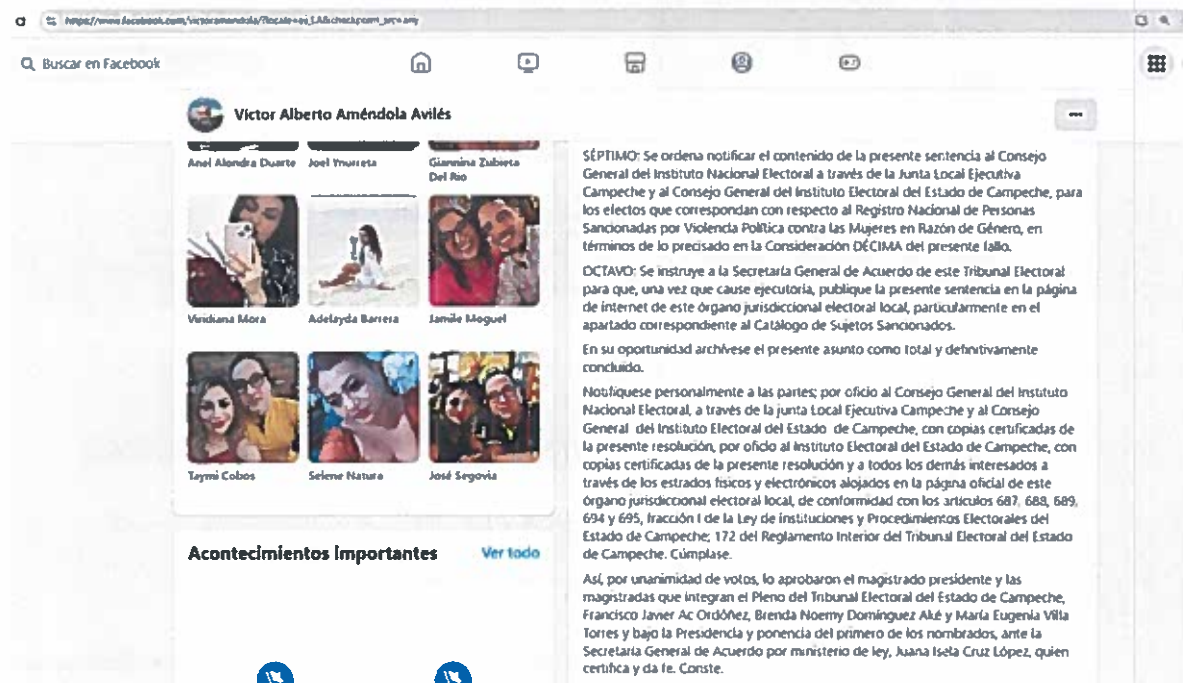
https://www.facebook.com/victoramendola/?locale=es_LA&checkpoint_src=any

Buscar en Facebook

Víctor Alberto Améndola Avilés

Anel Alondra Duarte

Joel Ymurreta

Giannina Zubieta Del Rio

Viridiana Mora

Adelayda Barrera

Jamile Moguel

Taymi Cobos

Selene Natura

José Segovia

Acontecimientos importantes

Ver todo

SÉPTIMO: Se ordena notificar el contenido de la presente sentencia al Consejo General del Instituto Nacional Electoral a través de la Junta Local Ejecutiva Campeche y al Consejo General del Instituto Electoral del Estado de Campeche, para los efectos que correspondan con respecto al Registro Nacional de Personas Sancionadas por Violencia Política contra las Mujeres en Razón de Género, en términos de lo precisado en la Consideración DÉCIMA del presente fallo.

OCTAVO: Se instruye a la Secretaría General de Acuerdo de este Tribunal Electoral para que, una vez que cause ejecutoria, publique la presente sentencia en la página de internet de este órgano jurisdiccional electoral local, particularmente en el apartado correspondiente al Catálogo de Sujetos Sancionados.

En su oportunidad archívese el presente asunto como total y definitivamente concluido.

Notifíquese personalmente a las partes; por oficio al Consejo General del Instituto Nacional Electoral, a través de la junta Local Ejecutiva Campeche y al Consejo General del Instituto Electoral del Estado de Campeche, con copias certificadas de la presente resolución, por oficio al Instituto Electoral del Estado de Campeche, con copias certificadas de la presente resolución y a todos los demás interesados a través de los estrados físicos y electrónicos alojados en la página oficial de este órgano jurisdiccional electoral local, de conformidad con los artículos 687, 688, 689, 694 y 695, fracción I de la Ley de Instituciones y Procedimientos Electorales del Estado de Campeche; 172 del Reglamento Interior del Tribunal Electoral del Estado de Campeche. Cúmplase.

Así, por unanimidad de votos, lo aprobaron el magistrado presidente y las magistradas que integran el Pleno del Tribunal Electoral del Estado de Campeche, Francisco Javier Ac Ordóñez, Brenda Noemy Domínguez Aké y María Eugenia Villa Torres y bajo la Presidencia y ponencia del primero de los nombrados, ante la Secretaría General de Acuerdo por ministerio de ley, Juana Isela Cruz López, quien certifica y da fe. Conste.